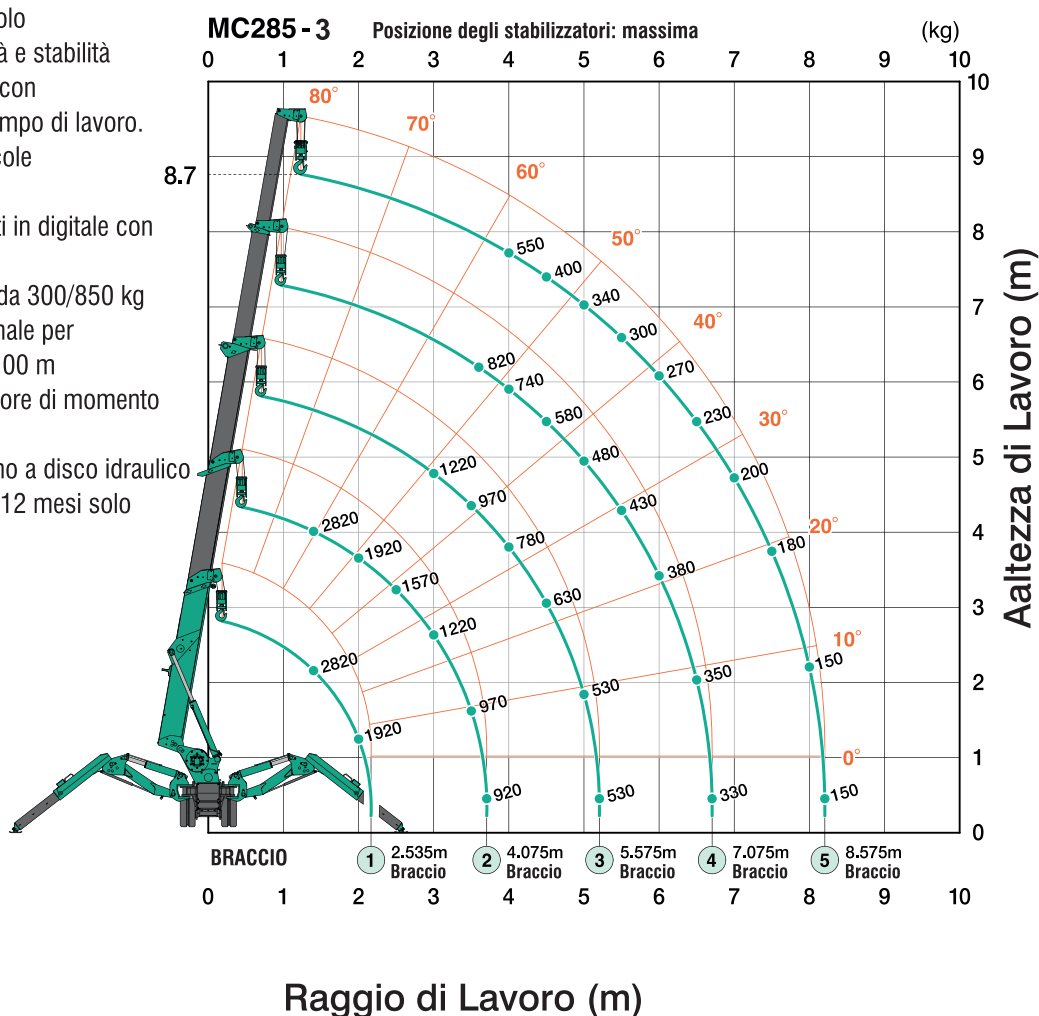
olo
à e stabilità
con
mpo di lavoro.
cole

ti in digitale con

da 300/850 kg
nale per
00 m
ore di momento

no a disco idraulico
12 mesi solo

MC285 - 3 Posizione degli stabilizzatori: massima (kg)

0 1 2 3 4 5 6 7 8 9 10

10
9
8
7
6
5
4
3
2
1
0

8.7

80° 70° 60° 50° 40° 30° 20° 10° 0°

550 400 340 300 270 230 200 180 150 150
820 740 580 480 430 380 350 330
1220 970 780 630 530 530
2820 1920 1570 1220 970 920
2820 1920

Aaltezza di Lavoro (m)

BRACCIO
1 2.535m Braccio
2 4.075m Braccio
3 5.575m Braccio
4 7.075m Braccio
5 8.575m Braccio

0 1 2 3 4 5 6 7 8 9 10

Raggio di Lavoro (m)